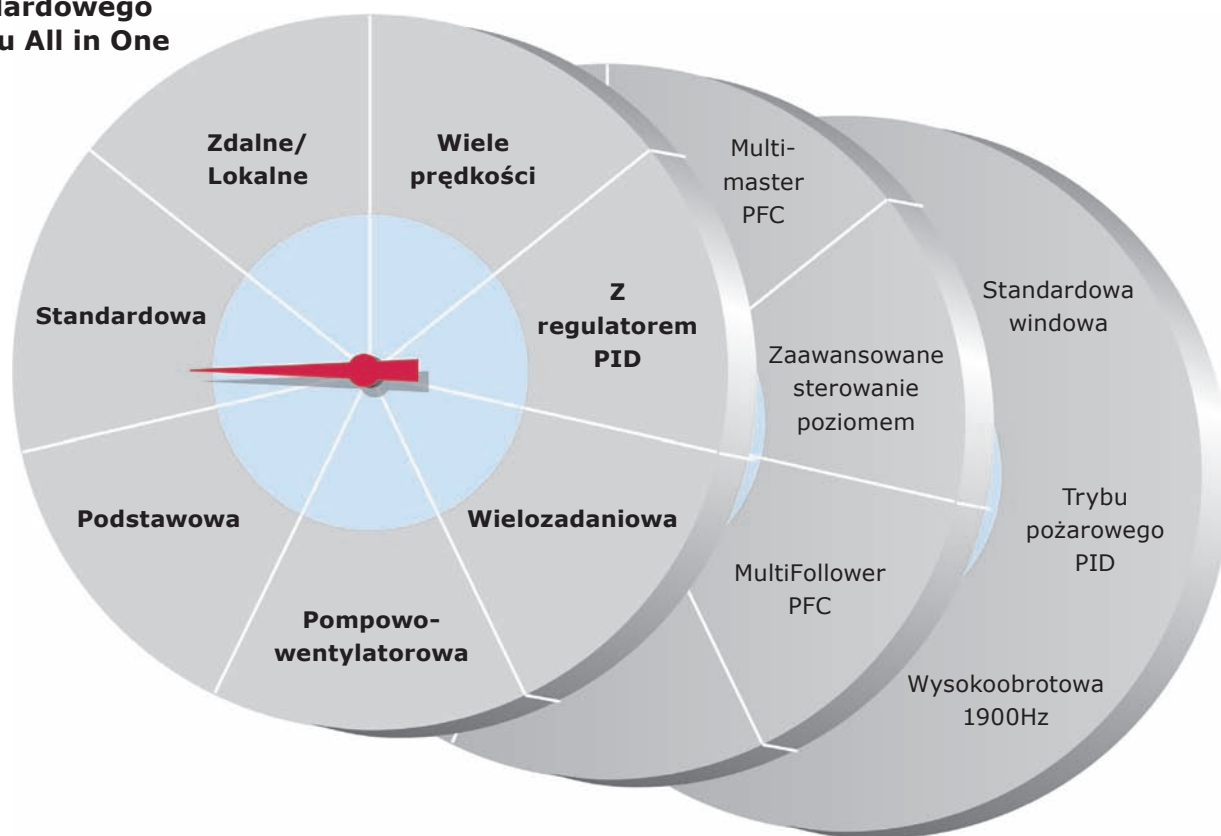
ardowego
u All in One

Zdalne/ Lokalne

Wiele prędkości

Multi-master PFC

Standardowa

Z regulatorem PID

Standardowa windowa

Zaawansowane sterowanie poziomem

Podstawowa

Wielozadaniowa

Trybu pożarowego PID

MultiFollower PFC

Pompowo-wentylatorowa

Wysokoobrotowa 1900Hz